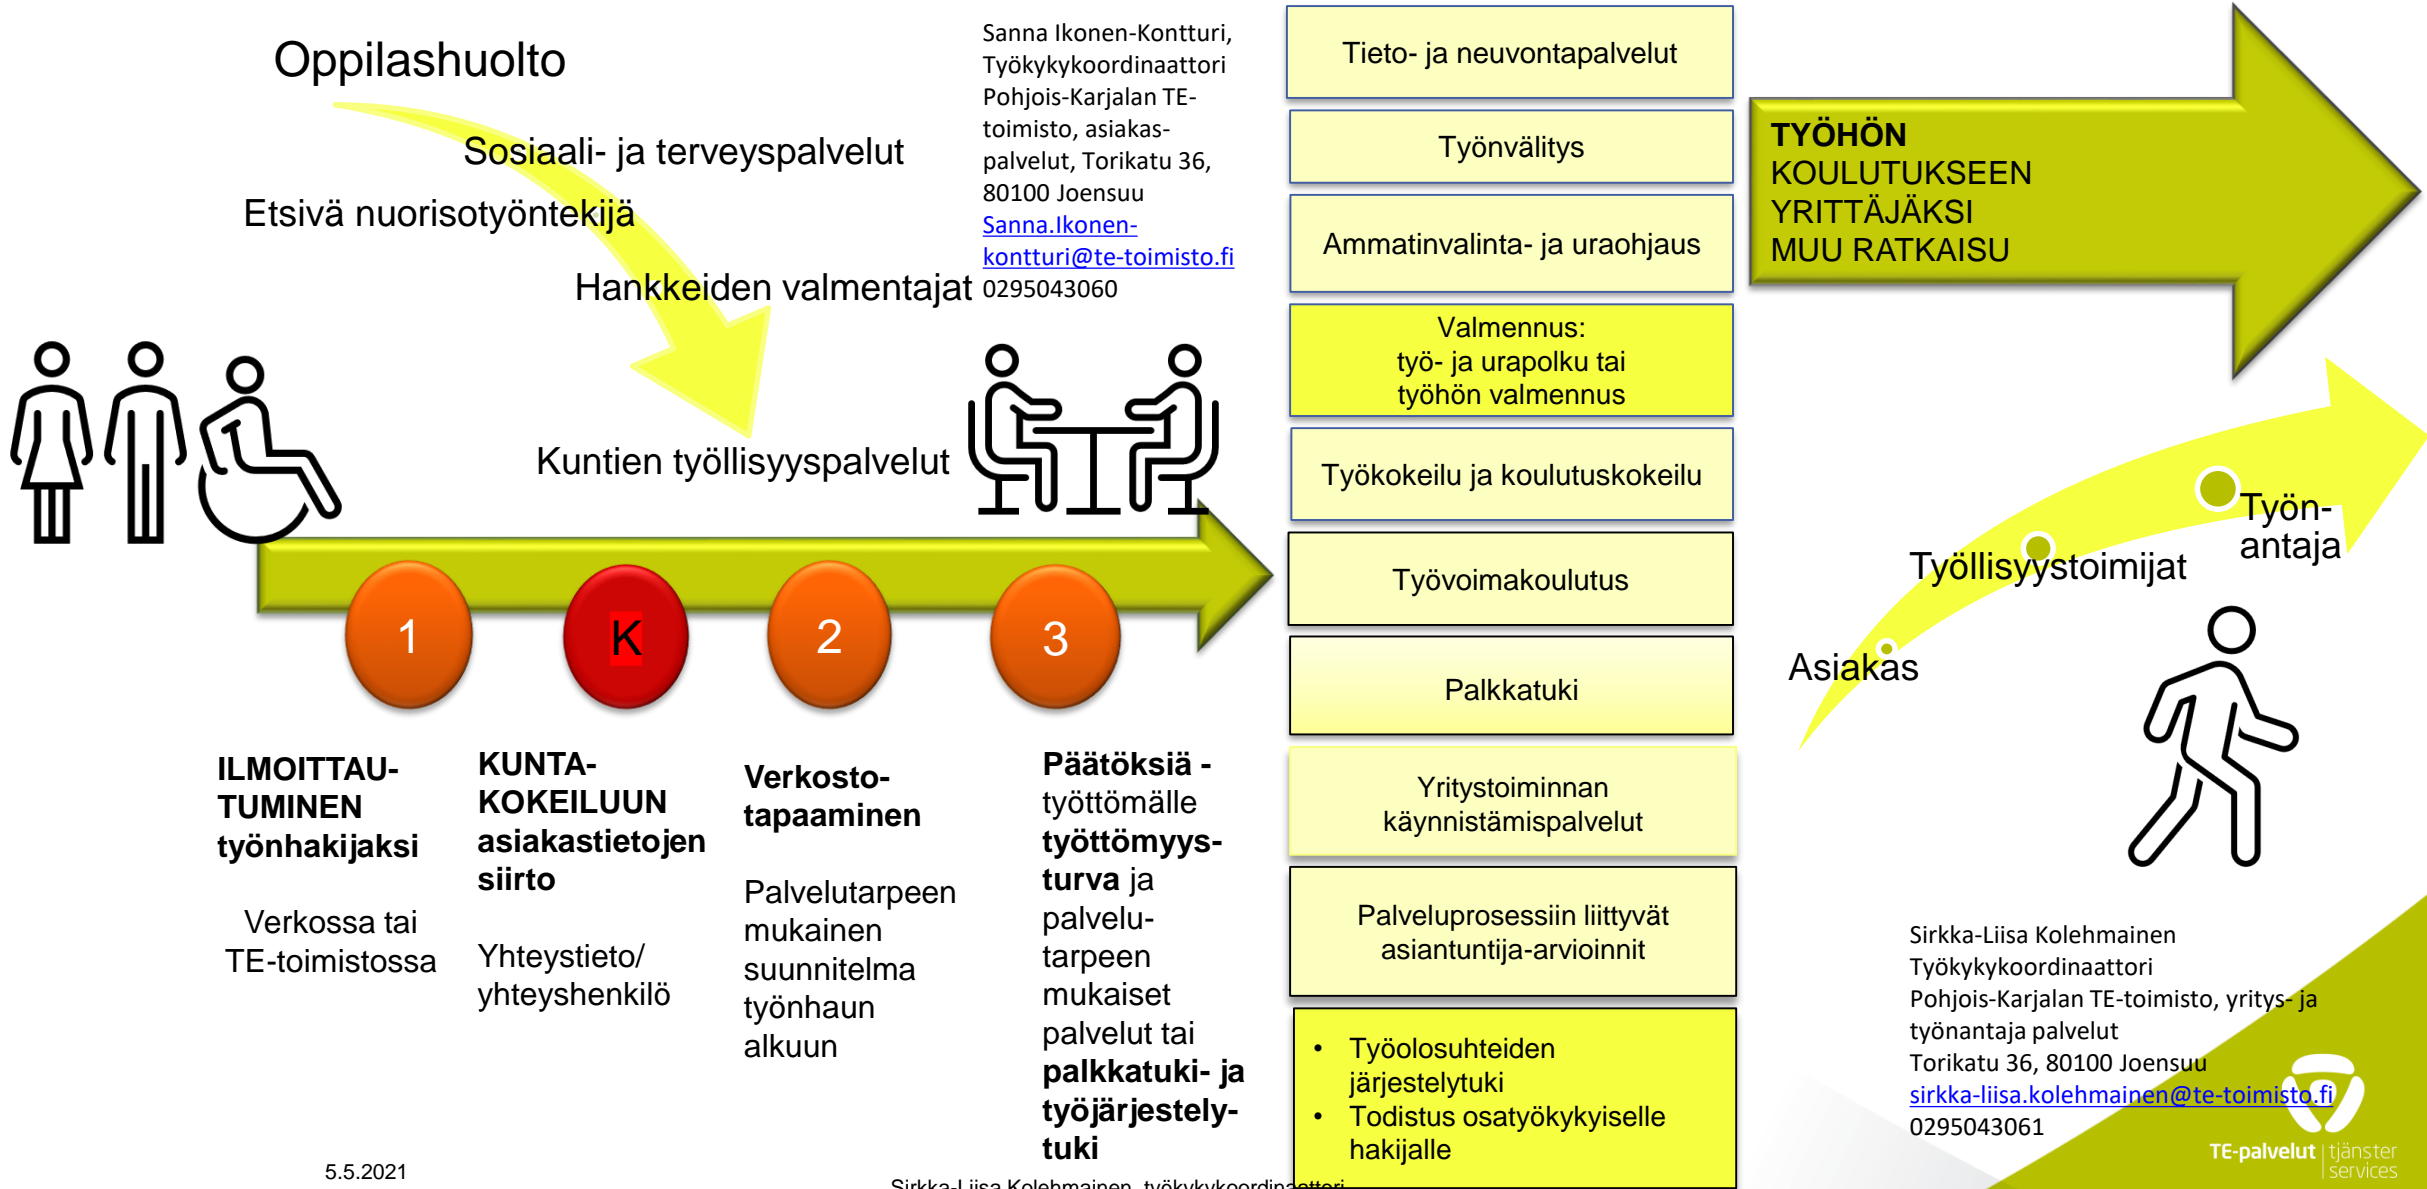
Oppilashuolto

Sosiaali- ja terveyspalvelut

Etsivä nuorisotyöntekijä

Hankkeiden valmentajat

Kuntien työllisyyspalvelut

Sanna Ikonen-Kontturi, Työkykykoordinaattori Pohjois-Karjalan TE-toimisto, asiakaspalvelut, Torikatu 36, 80100 Joensuu
Sanna.Ikonen-kontturi@te-toimisto.fi
0295043060

1

K

2

3

ILMOITTAUTUMINEN työnhakijaksi

Verkossa tai TE-toimistossa

KUNTAKOKEILUUN asiakastietojen siirto

Yhteystieto/ yhteyshenkilö

Verkostotapaaminen

Palvelutarpeen mukainen suunnitelma työnhaun alkuun

Päätöksiä - työttömälle työttömyysturva ja palvelutarpeen mukaiset palvelut tai palkkatuki- ja työjärjestelytuki

Tieto- ja neuvontapalvelut

Työnvälitys

Ammatinvalinta- ja uraohjaus

Valmennus:
työ- ja urapolku tai työhön valmennus

Työkokeilu ja koulutuskokeilu

Työvoimakoulutus

Palkkatuki

Yritystoiminnan käynnistämispalvelut

Palveluprosessiin liittyvät asiantuntija-arvioinnit

• Työolosuhteiden järjestelytuki
• Todistus osatyökykyiselle hakijalle

TYÖHÖN
KOULUTUKSEEN
YRITTÄJÄKSI
MUU RATKAISU

Työnantaja

Työllisyystoimijat

Asiakas

Sirkka-Liisa Kolehmainen
Työkykykoordinaattori
Pohjois-Karjalan TE-toimisto, yritys- ja työnantaja palvelut
Torikatu 36, 80100 Joensuu
sirkka-liisa.kolehmainen@te-toimisto.fi
0295043061

TE-palvelut | tjänster services

5.5.2021

Sirkka-Liisa Kolehmainen, työkykykoordinaattori